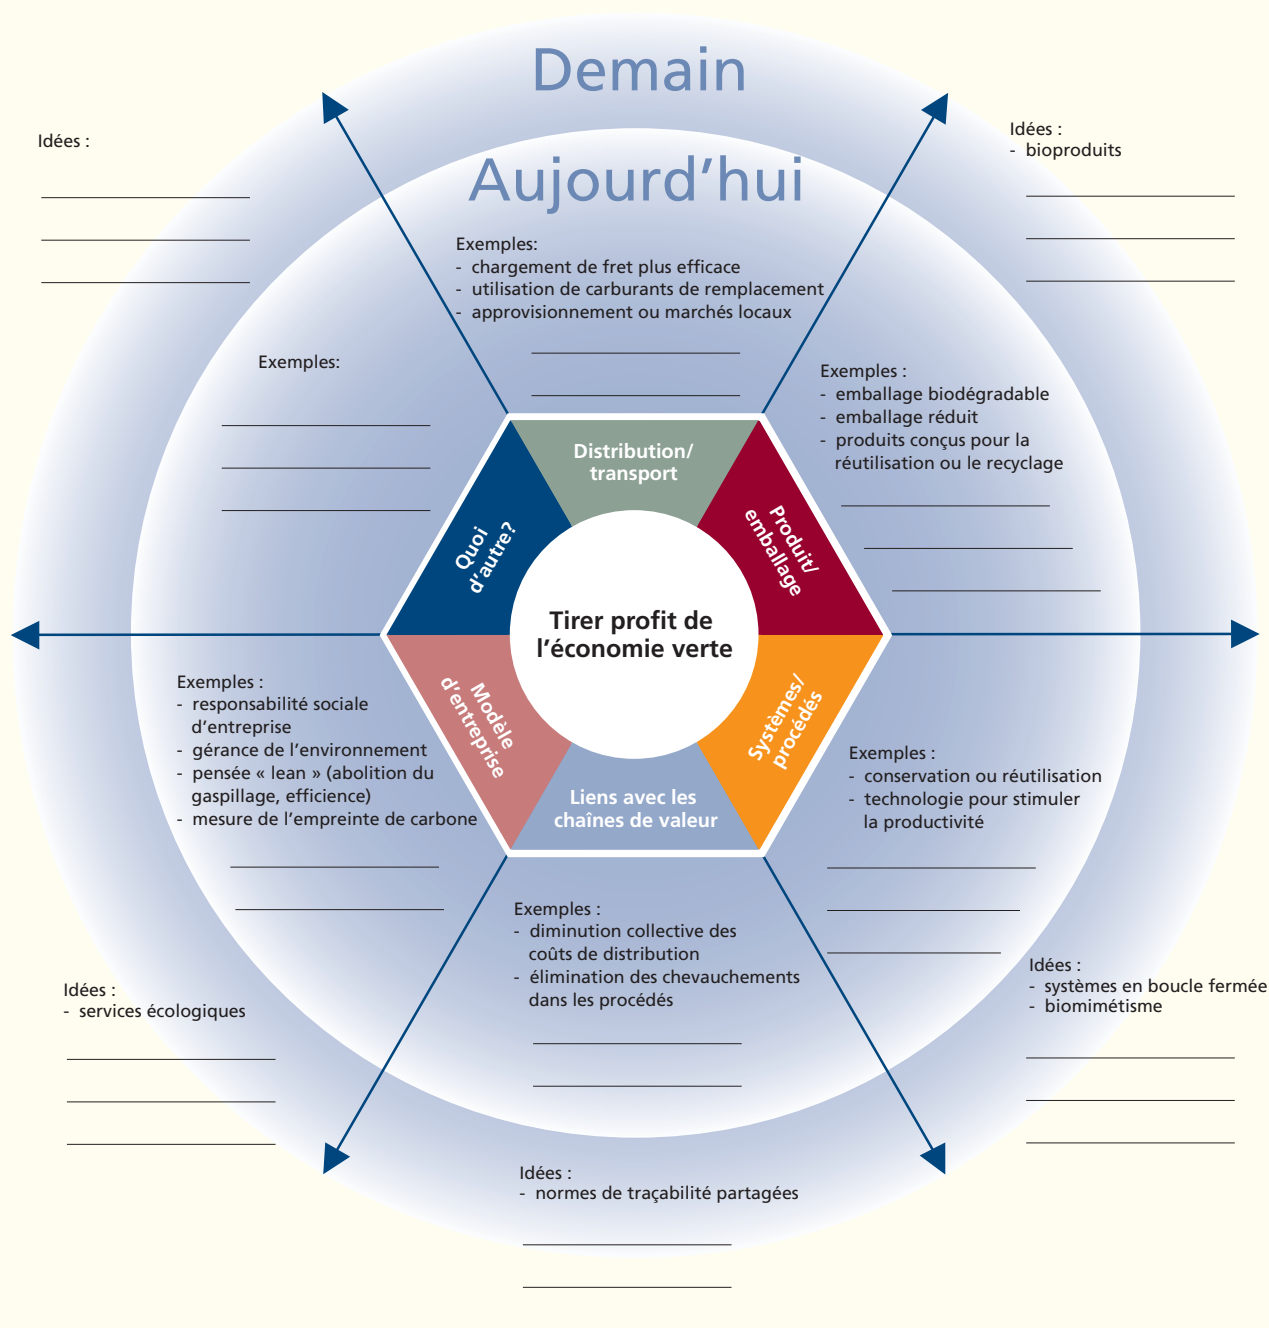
Demain

Aujourd'hui

Idées :

Idées :
- bioproduits

Exemples:
- chargement de fret plus efficace
- utilisation de carburants de remplacement
- approvisionnement ou marchés locaux

Exemples:

Exemples :
- emballage biodégradable
- emballage réduit
- produits conçus pour la réutilisation ou le recyclage

Distribution/ transport

Produit/ emballage

Quoi d'autre?

Tirer profit de l'économie verte

Modèle d'entreprise

Systèmes/ procédés

Liens avec les chaînes de valeur

Exemples :
- responsabilité sociale d'entreprise
- gérance de l'environnement
- pensée « lean » (abolition du gaspillage, efficience)
- mesure de l'empreinte de carbone

Exemples :
- conservation ou réutilisation
- technologie pour stimuler la productivité

Exemples :
- diminution collective des coûts de distribution
- élimination des chevauchements dans les procédés

Idées :
- services écologiques

Idées :
- systèmes en boucle fermée
- biomimétisme

Idées :
- normes de traçabilité partagées